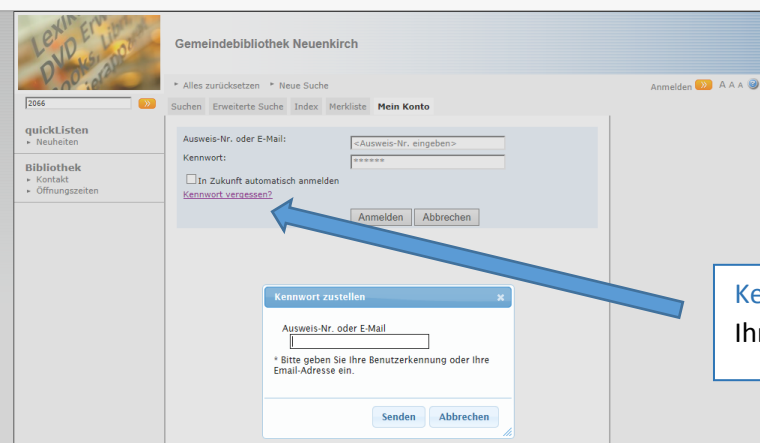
Lexik DVD Erw Books Litera

Gemeindebibliothek Neuenkirch

2066

▸ Alles zurücksetzen ▸ Neue Suche

Anmelden A A A

Suchen | Erweiterte Suche | Index | Merkliste | Mein Konto

quickListen
▸ Neuheiten

Bibliothek
▸ Kontakt
▸ Öffnungszeiten

Ausweis-Nr. oder E-Mail: <Ausweis-Nr. eingeben>
Kennwort: ******
In Zukunft automatisch anmelden
Kennwort vergessen?

Anmelden | Abbrechen

Kennwort zustellen

Ausweis-Nr. oder E-Mail

* Bitte geben Sie Ihre Benutzerkennung oder Ihre Email-Adresse ein.

Senden | Abbrechen

Ke
Ihr